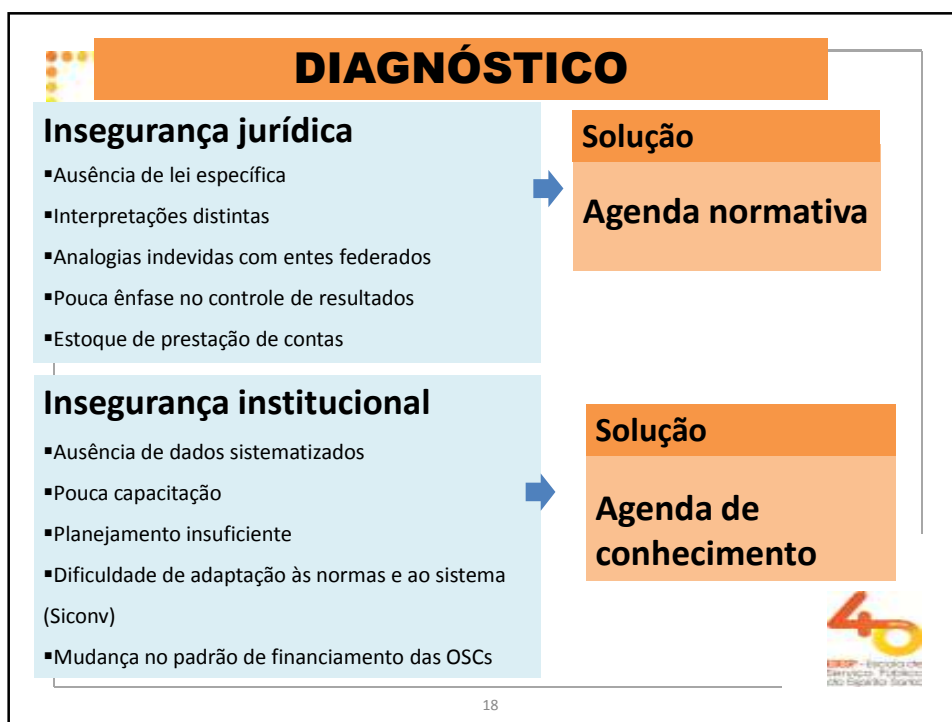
DIAGNÓSTICO

Insegurança jurídica
▪Ausência de lei específica
▪Interpretações distintas
▪Analogias indevidas com entes federados
▪Pouca ênfase no controle de resultados
▪Estoque de prestação de contas

Solução
Agenda normativa

Insegurança institucional
▪Ausência de dados sistematizados
▪Pouca capacitação
▪Planejamento insuficiente
▪Dificuldade de adaptação às normas e ao sistema (Siconv)
▪Mudança no padrão de financiamento das OSCs

Solução
Agenda de conhecimento

40
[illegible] - Escola de Serviço Público do Espírito Santo

18